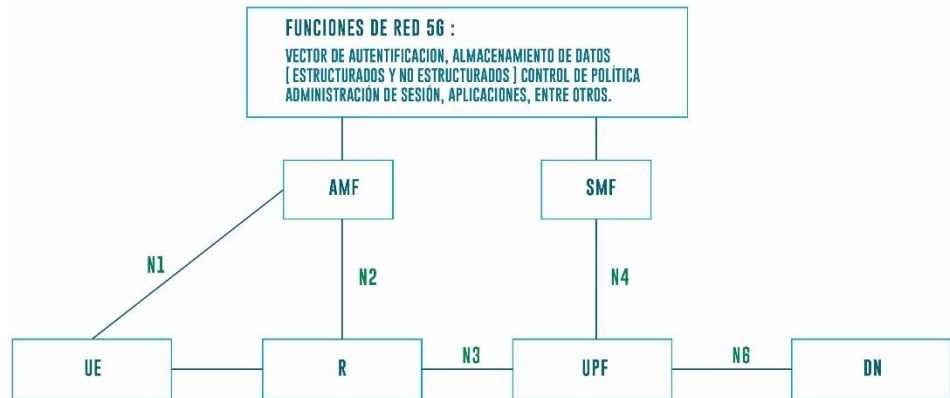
FUNCIONES DE RED 5G :

VECTOR DE AUTENTIFICACION, ALMACENAMIENTO DE DATOS [ ESTRUCTURADOS Y NO ESTRUCTURADOS ] CONTROL DE POLÍTICA ADMINISTRACIÓN DE SESIÓN, APLICACIONES, ENTRE OTROS.

AMF

SMF

N1

N2

N4

UE

R

N3

UPF

N6

DN